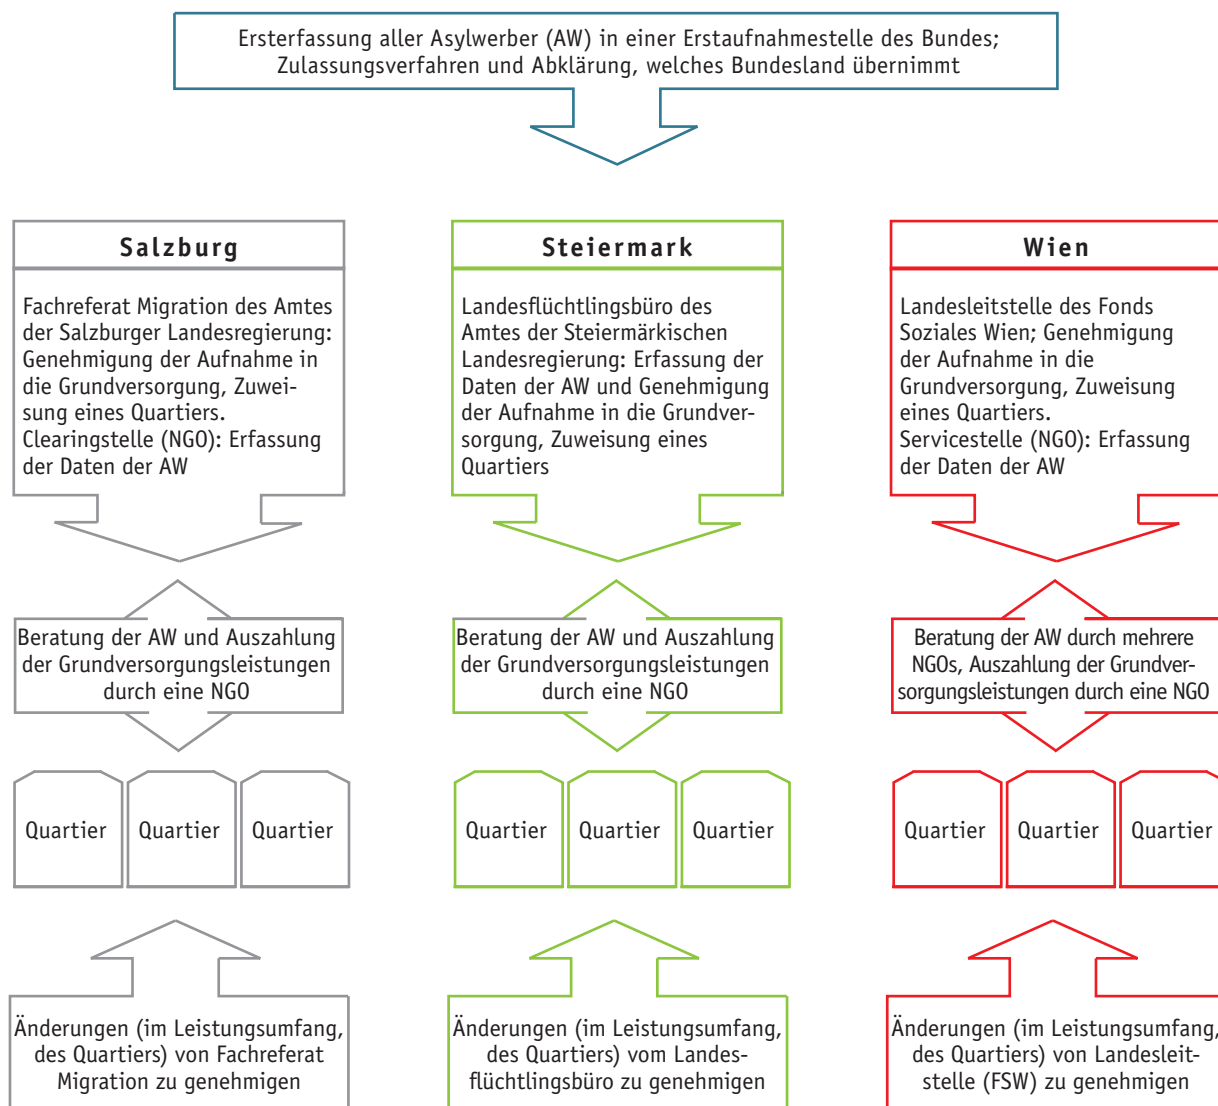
Ersterfassung aller Asylwerber (AW) in einer Erstaufnahmestelle des Bundes; Zulassungsverfahren und Abklärung, welches Bundesland übernimmt

Salzburg

Fachreferat Migration des Amtes der Salzburger Landesregierung: Genehmigung der Aufnahme in die Grundversorgung, Zuweisung eines Quartiers. Clearingstelle (NGO): Erfassung der Daten der AW

Beratung der AW und Auszahlung der Grundversorgungsleistungen durch eine NGO

Quartier

Quartier

Quartier

Änderungen (im Leistungsumfang, des Quartiers) von Fachreferat Migration zu genehmigen

Steiermark

Landesflüchtlingsbüro des Amtes der Steiermärkischen Landesregierung: Erfassung der Daten der AW und Genehmigung der Aufnahme in die Grundversorgung, Zuweisung eines Quartiers

Beratung der AW und Auszahlung der Grundversorgungsleistungen durch eine NGO

Quartier

Quartier

Quartier

Änderungen (im Leistungsumfang, des Quartiers) vom Landesflüchtlingsbüro zu genehmigen

Wien

Landesleitstelle des Fonds Soziales Wien; Genehmigung der Aufnahme in die Grundversorgung, Zuweisung eines Quartiers. Servicestelle (NGO): Erfassung der Daten der AW

Beratung der AW durch mehrere NGOs, Auszahlung der Grundversorgungsleistungen durch eine NGO

Quartier

Quartier

Quartier

Änderungen (im Leistungsumfang, des Quartiers) von Landesleitstelle (FSW) zu genehmigen